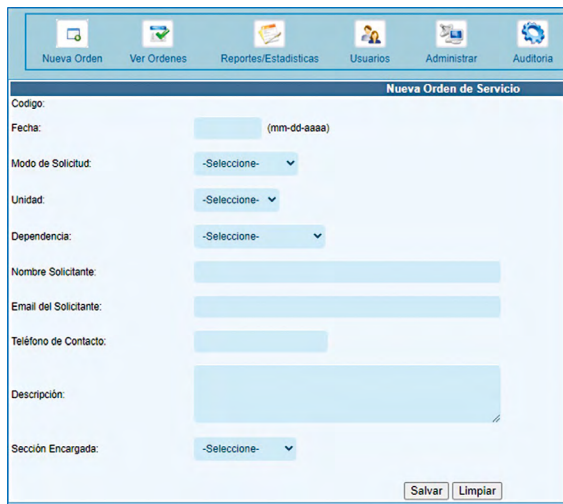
Nueva Orden Ver Ordenes Reportes/Estadisticas Usuarios Administrar Auditoria

Nueva Orden de Servicio

Codigo:

Fecha: (mm-dd-aaaa)

Modo de Solicitud: -Seleccione-

Unidad: -Seleccione-

Dependencia: -Seleccione-

Nombre Solicitante:

Email del Solicitante:

Teléfono de Contacto:

Descripción:

Sección Encargada: -Seleccione-

Salvar Limpiar